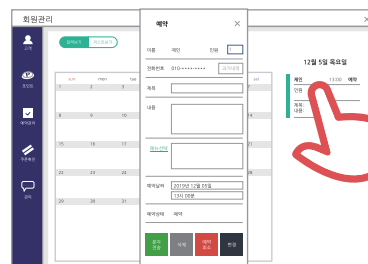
회원관리

고객
조회

예약관리

적립관리

공지

예약

이름 재인 인원 1

전화번호 010-••••••••• 회원검색

제목

내용

고객정보

예약날짜 2019년 12월 05일

13시 00분

예약상태 예약

문자전송 삭제 예약등록 변경

12월 5일 목요일

재인 13:00 예약

인원

제목:

내용:

sun mon tue sat